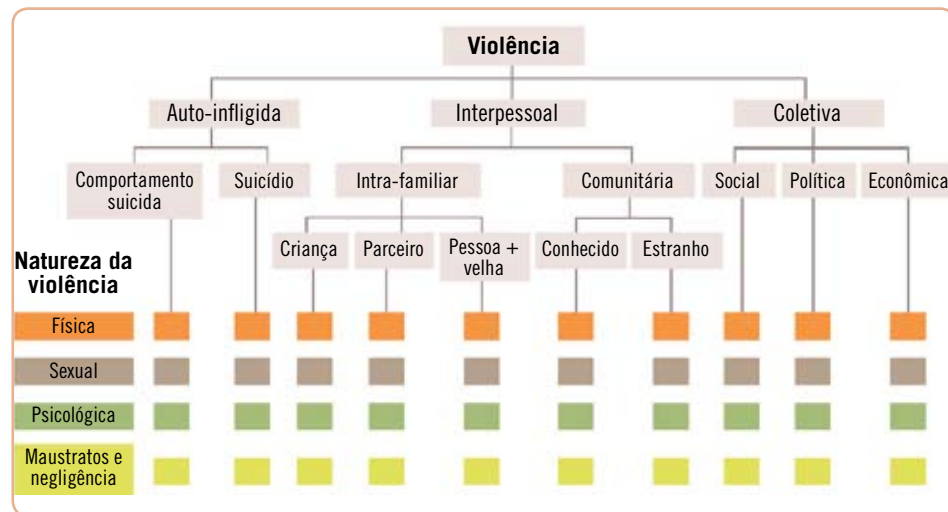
Violência

Auto-infligida
Interpessoal
Coletiva

Comportamento suicida
Suicídio
Intra-familiar
Comunitária
Social
Política
Econômica

Criança
Parceiro
Pessoa + velha
Conhecido
Estranho

Natureza da violência

Física
Sexual
Psicológica
Maustratos e negligência